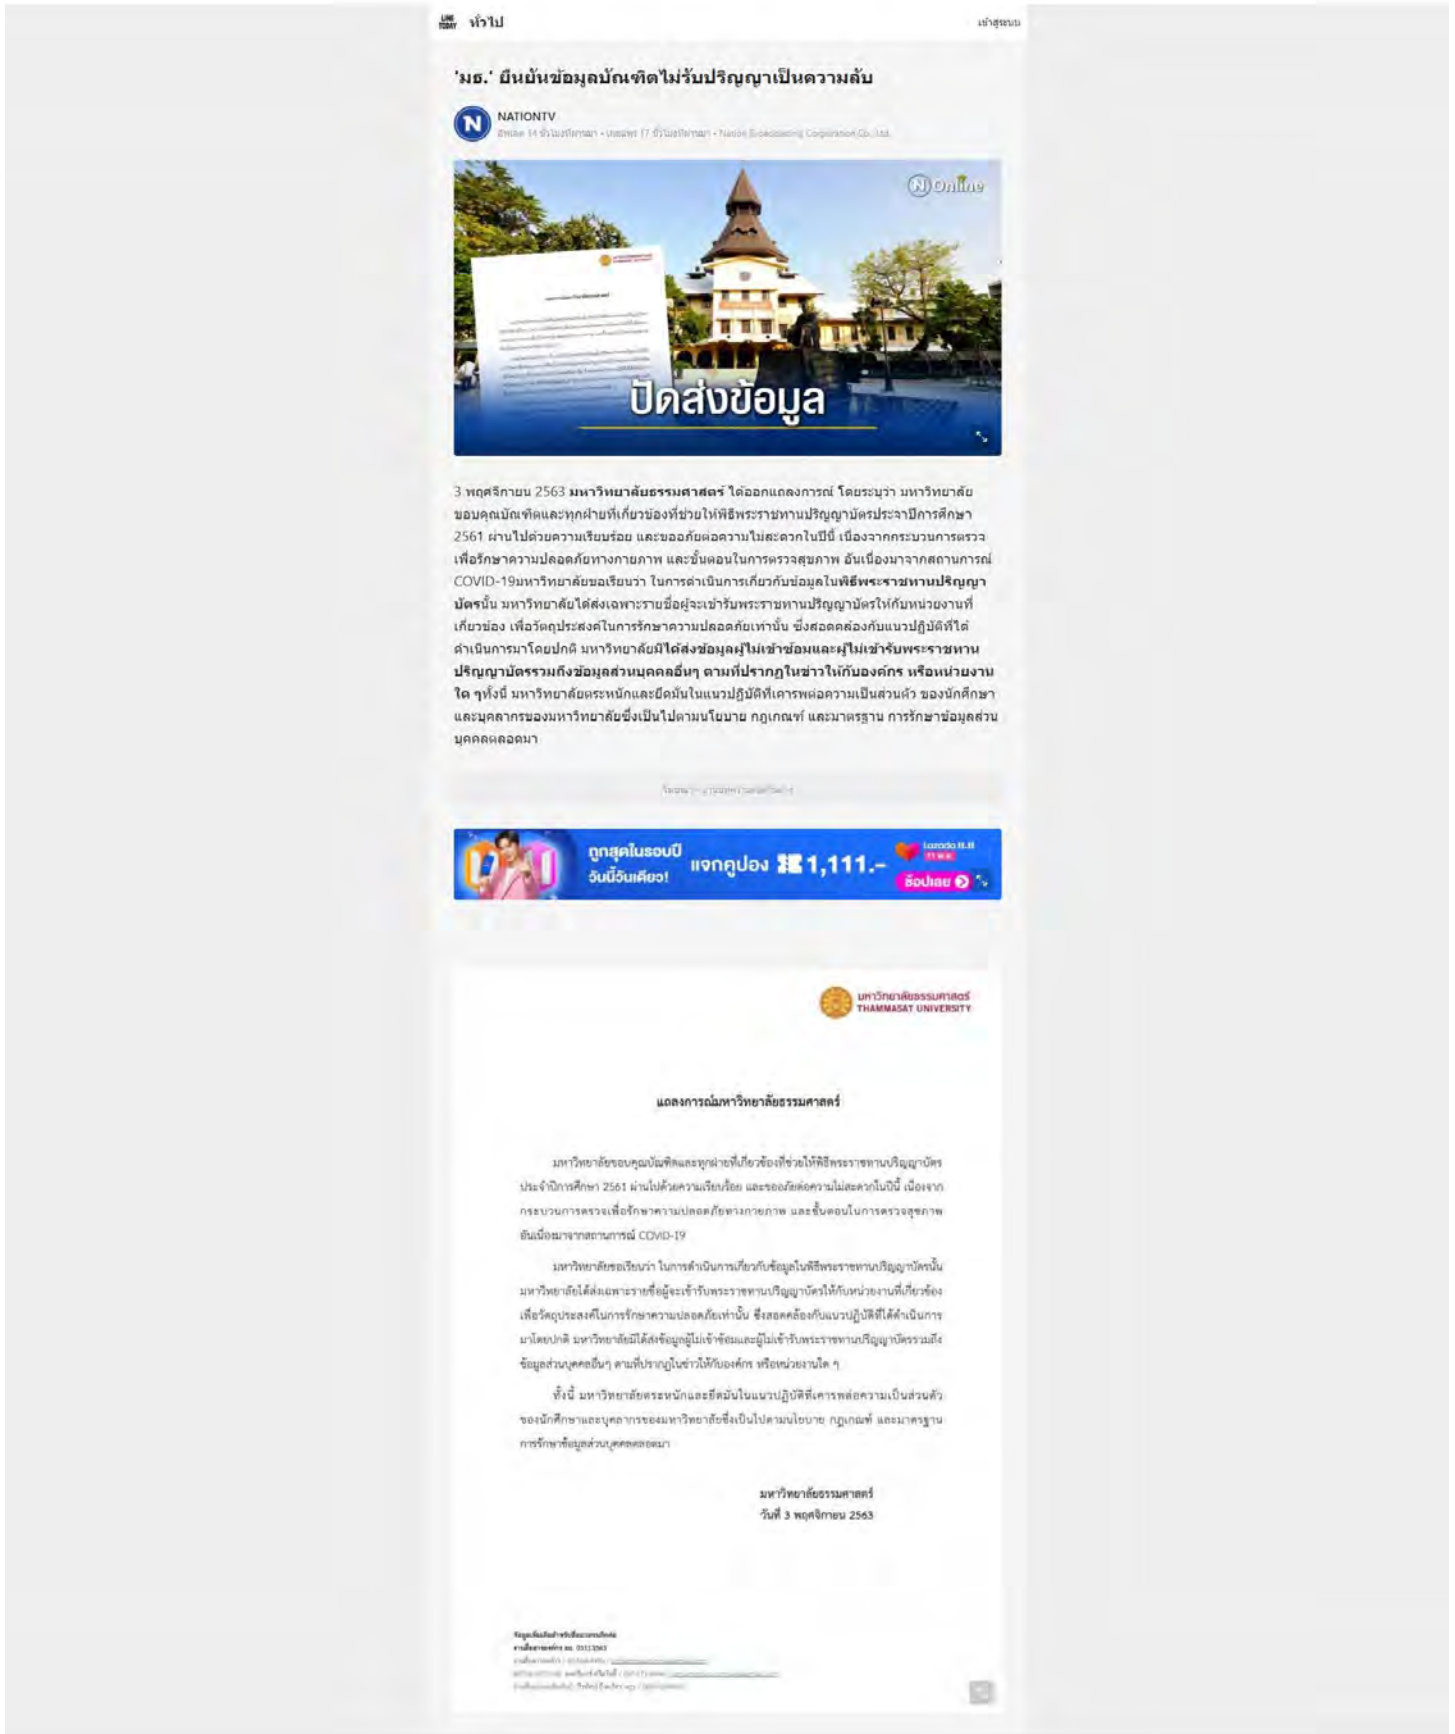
LINE TODAY ทั่วไป

เข้าสู่ระบบ

'มธ.' ยืนยันข้อมูลบัณฑิตไม่รับปริญญาเป็นความลับ

NATIONTV

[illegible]

N Online

ปิดส่งข้อมูล

3 พฤศจิกายน 2563 **มหาวิทยาลัยธรรมศาสตร์** ได้ออกแถลงการณ์ โดยระบุว่า มหาวิทยาลัยขอบคุณบัณฑิตและทุกฝ่ายที่เกี่ยวข้องที่ช่วยให้พิธีพระราชทานปริญญาบัตรประจำปีการศึกษา 2561 ผ่านไปด้วยความเรียบร้อย และขออภัยต่อความไม่สะดวกในปีนี้ เนื่องจากกระบวนการตรวจเพื่อรักษาความปลอดภัยทางกายภาพ และขั้นตอนในการตรวจสุขภาพ อันเนื่องมาจากสถานการณ์ COVID-19มหาวิทยาลัยขอเรียนว่า ในการดำเนินการเกี่ยวกับข้อมูลใน**พิธีพระราชทานปริญญาบัตร**นั้น มหาวิทยาลัยได้ส่งเฉพาะรายชื่อผู้จะเข้ารับพระราชทานปริญญาบัตรให้กับหน่วยงานที่เกี่ยวข้อง เพื่อวัตถุประสงค์ในการรักษาความปลอดภัยเท่านั้น ซึ่งสอดคล้องกับแนวปฏิบัติที่ได้ดำเนินการมาโดยปกติ มหาวิทยาลัย**มิได้ส่งข้อมูลผู้ไม่เข้าซ้อมและผู้ไม่เข้ารับพระราชทานปริญญาบัตรรวมถึงข้อมูลส่วนบุคคลอื่นๆ ตามที่ปรากฏในข่าวให้กับองค์กร หรือหน่วยงานใด ๆ**ทั้งนี้ มหาวิทยาลัยตระหนักและยึดมั่นในแนวปฏิบัติที่เคารพต่อความเป็นส่วนตัว ของนักศึกษาและบุคลากรของมหาวิทยาลัยซึ่งเป็นไปตามนโยบาย กฎเกณฑ์ และมาตรฐาน การรักษาข้อมูลส่วนบุคคลตลอดมา

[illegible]

ถูกสุดในรอบปี วันนี้วันเดียว! แจกคูปอง ลด 1,111.- Lazada 11.11 ช้อปเลย

มหาวิทยาลัยธรรมศาสตร์ THAMMASAT UNIVERSITY

แถลงการณ์มหาวิทยาลัยธรรมศาสตร์

มหาวิทยาลัยขอบคุณบัณฑิตและทุกฝ่ายที่เกี่ยวข้องที่ช่วยให้พิธีพระราชทานปริญญาบัตรประจำปีการศึกษา 2561 ผ่านไปด้วยความเรียบร้อย และขออภัยต่อความไม่สะดวกในปีนี้ เนื่องจากกระบวนการตรวจเพื่อรักษาความปลอดภัยทางกายภาพ และขั้นตอนในการตรวจสุขภาพ อันเนื่องมาจากสถานการณ์ COVID-19

มหาวิทยาลัยขอเรียนว่า ในการดำเนินการเกี่ยวกับข้อมูลในพิธีพระราชทานปริญญาบัตรนั้น มหาวิทยาลัยได้ส่งเฉพาะรายชื่อผู้จะเข้ารับพระราชทานปริญญาบัตรให้กับหน่วยงานที่เกี่ยวข้อง เพื่อวัตถุประสงค์ในการรักษาความปลอดภัยเท่านั้น ซึ่งสอดคล้องกับแนวปฏิบัติที่ได้ดำเนินการมาโดยปกติ มหาวิทยาลัยมิได้ส่งข้อมูลผู้ไม่เข้าซ้อมและผู้ไม่เข้ารับพระราชทานปริญญาบัตรรวมถึงข้อมูลส่วนบุคคลอื่นๆ ตามที่ปรากฏในข่าวให้กับองค์กร หรือหน่วยงานใด ๆ

ทั้งนี้ มหาวิทยาลัยตระหนักและยึดมั่นในแนวปฏิบัติที่เคารพต่อความเป็นส่วนตัวของนักศึกษาและบุคลากรของมหาวิทยาลัยซึ่งเป็นไปตามนโยบาย กฎเกณฑ์ และมาตรฐานการรักษาข้อมูลส่วนบุคคลตลอดมา

มหาวิทยาลัยธรรมศาสตร์
วันที่ 3 พฤศจิกายน 2563

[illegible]